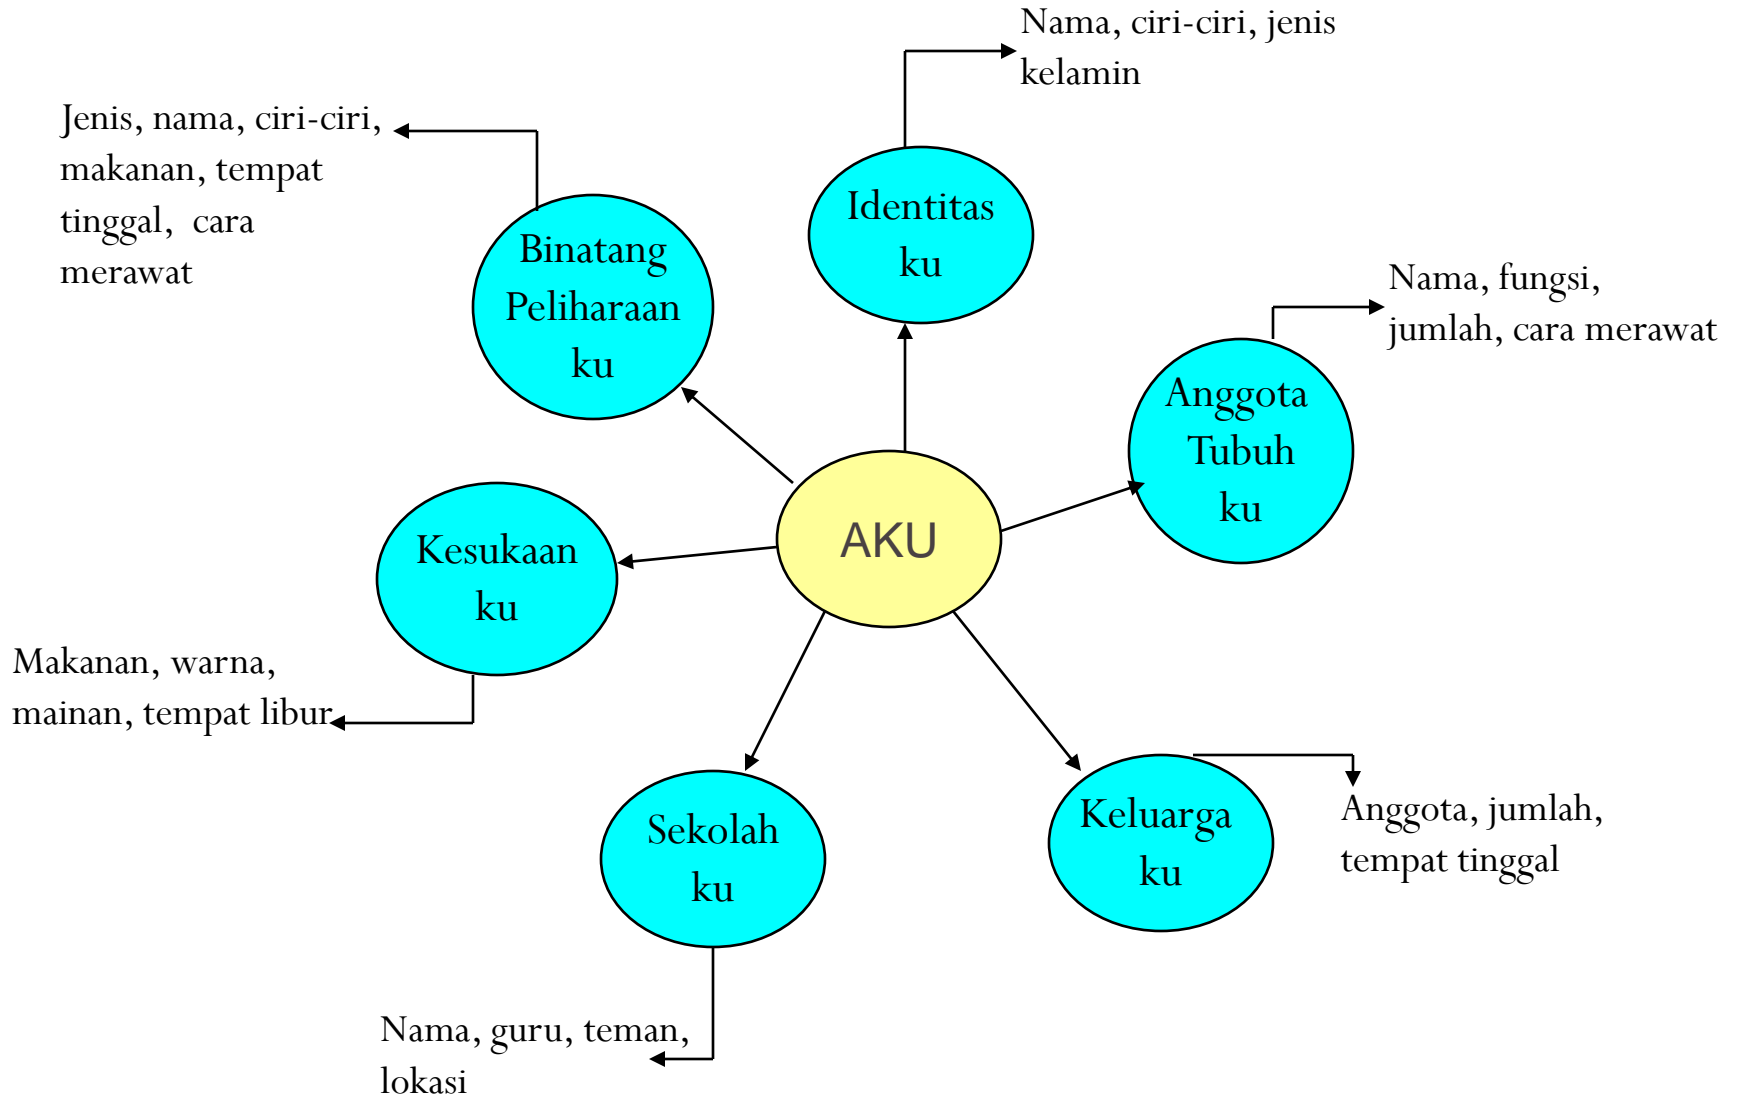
Nama, ciri-ciri, jenis kelamin

Jenis, nama, ciri-ciri, makanan, tempat tinggal, cara merawat

Identitas ku

Binatang Peliharaan ku

Nama, fungsi, jumlah, cara merawat

Anggota Tubuh ku

AKU

Kesukaan ku

Makanan, warna, mainan, tempat libur

Sekolah ku

Keluarga ku

Anggota, jumlah, tempat tinggal

Nama, guru, teman, lokasi